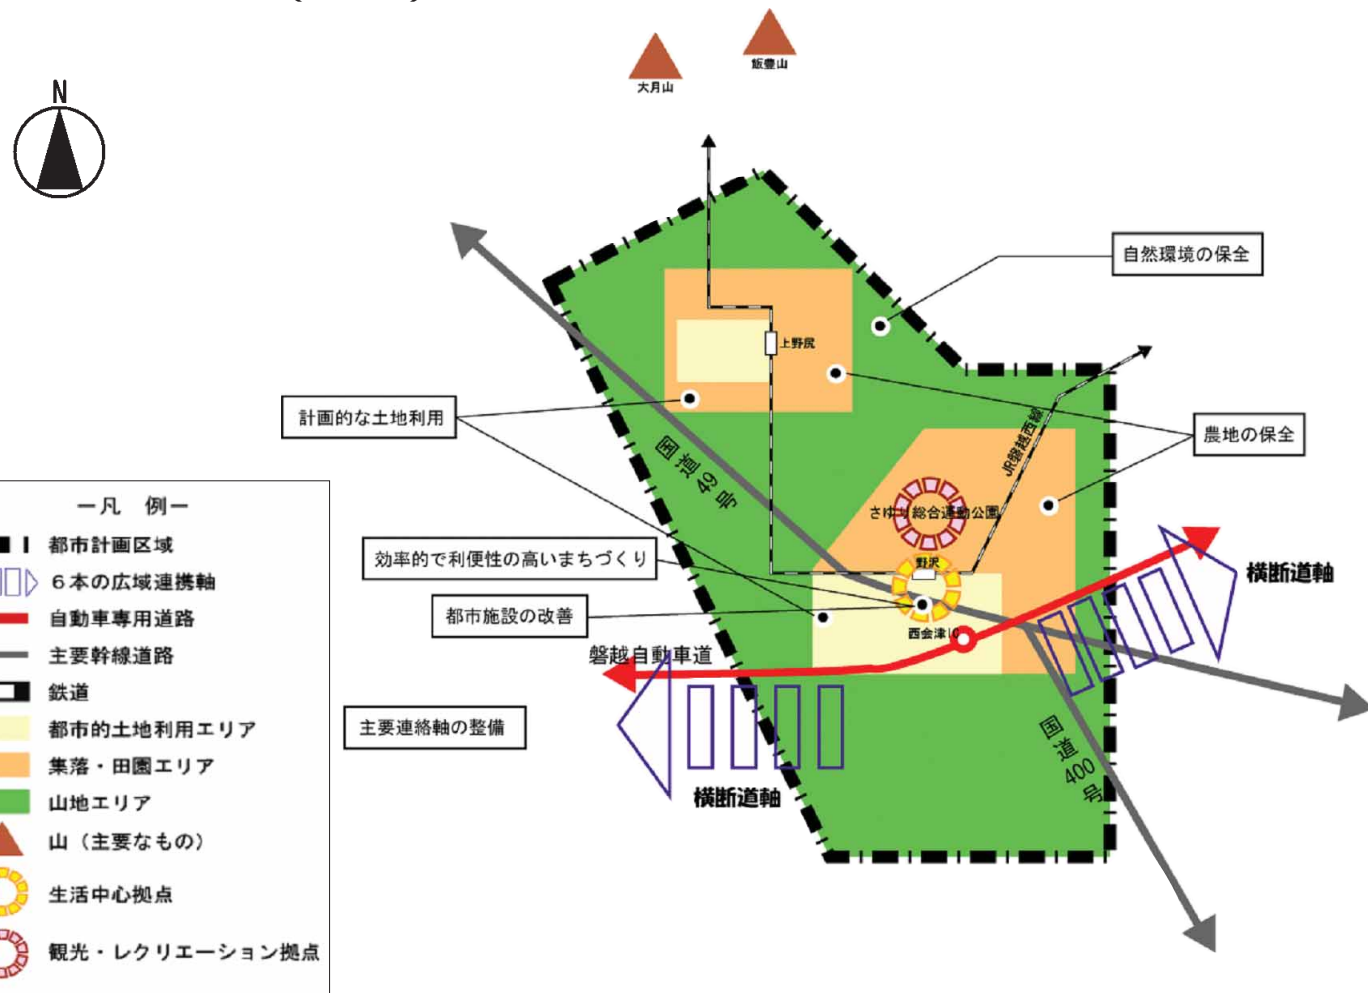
N

大月山
飯豊山

自然環境の保全
上野尻
計画的な土地利用
農地の保全
JR磐越西線
国道49号
さゆり総合運動公園
効率的で利便性の高いまちづくり
野沢
横断道軸
都市施設の改善
西会津IC
磐越自動車道
主要連絡軸の整備
国道400号
横断道軸

―凡　例―
都市計画区域
6本の広域連携軸
自動車専用道路
主要幹線道路
鉄道
都市的土地利用エリア
集落・田園エリア
山地エリア
山（主要なもの）
生活中心拠点
観光・レクリエーション拠点